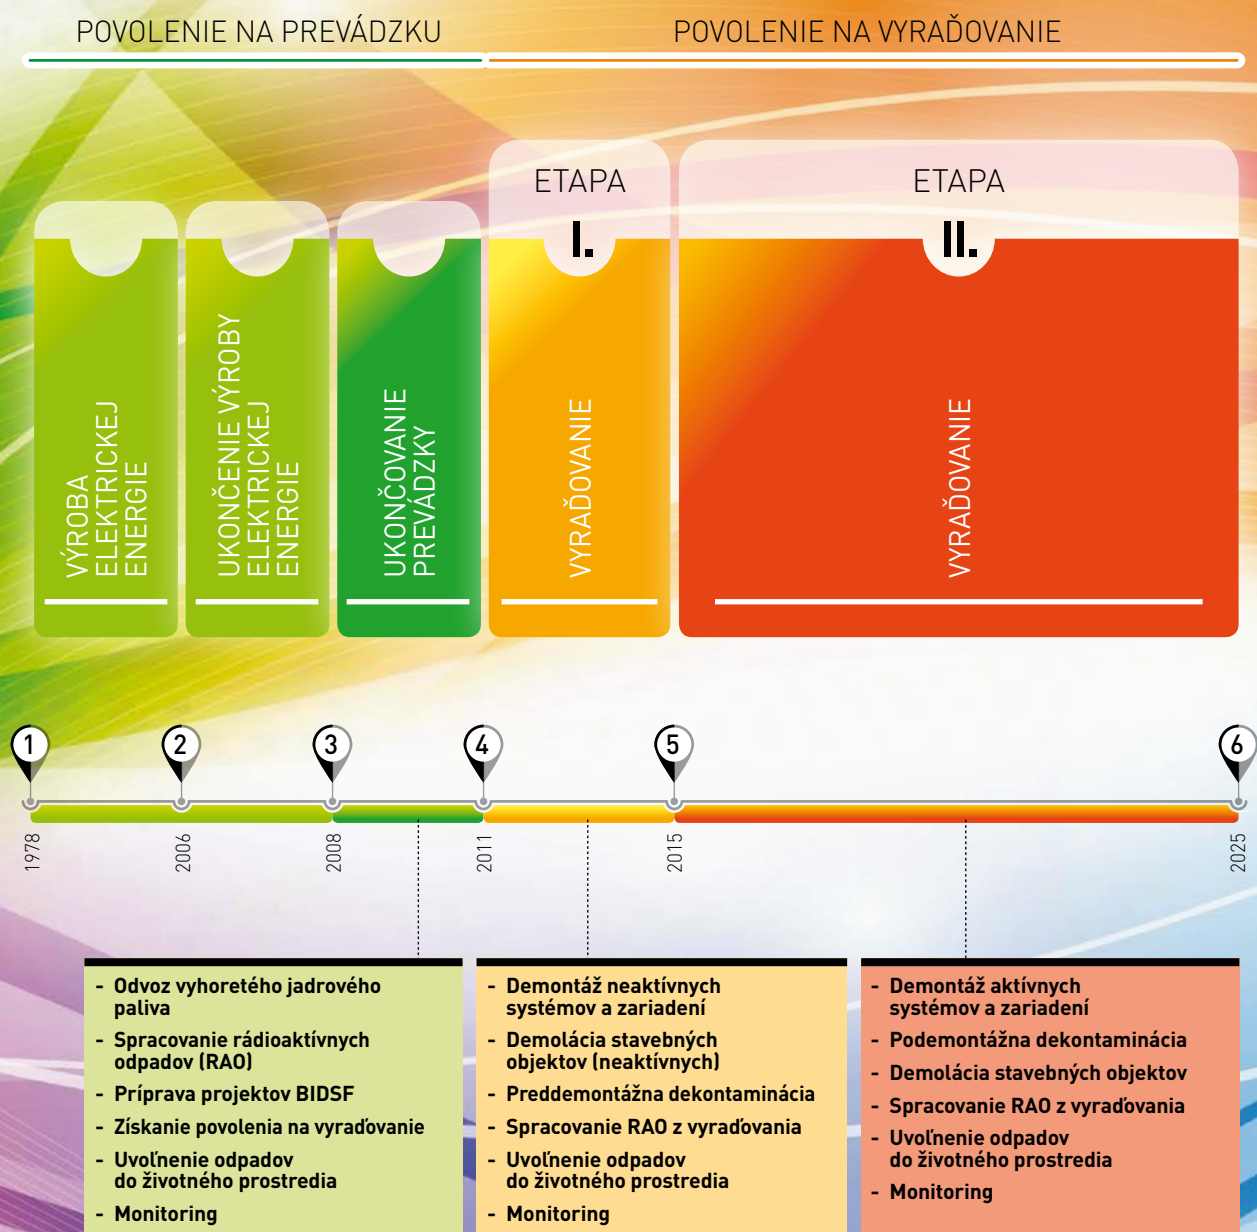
POVOLENIE NA PREVÁDZKU

POVOLENIE NA VYRAĎOVANIE

VÝROBA ELEKTRICKEJ ENERGIE

UKONČENIE VÝROBY ELEKTRICKEJ ENERGIE

UKONČOVANIE PREVÁDZKY

ETAPA I.

VYRAĎOVANIE

ETAPA II.

VYRAĎOVANIE

1 2 3 4 5 6

1978 2006 2008 2011 2015 2025

- Odvoz vyhoretého jadrového paliva
- Spracovanie rádioaktívnych odpadov (RAO)
- Príprava projektov BIDSF
- Získanie povolenia na vyraďovanie
- Uvoľnenie odpadov do životného prostredia
- Monitoring

- Demontáž neaktívnych systémov a zariadení
- Demolácia stavebných objektov (neaktívnych)
- Preddemontážna dekontaminácia
- Spracovanie RAO z vyraďovania
- Uvoľnenie odpadov do životného prostredia
- Monitoring

- Demontáž aktívnych systémov a zariadení
- Podemontážna dekontaminácia
- Demolácia stavebných objektov
- Spracovanie RAO z vyraďovania
- Uvoľnenie odpadov do životného prostredia
- Monitoring